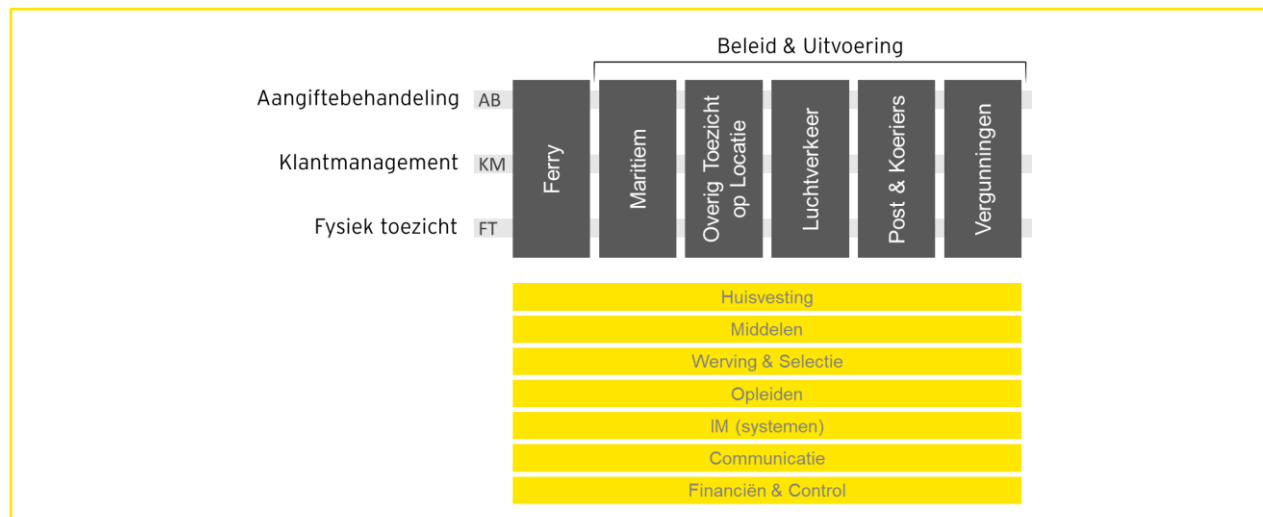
Beleid & Uitvoering

Aangiftebehandeling AB

Klantmanagement KM

Fysiek toezicht FT

Ferry

Maritiem

Overig Toezicht op Locatie

Luchtverkeer

Post & Koeriers

Vergunningen

Huisvesting

Middelen

Werving & Selectie

Opleiden

IM (systemen)

Communicatie

Financiën & Control